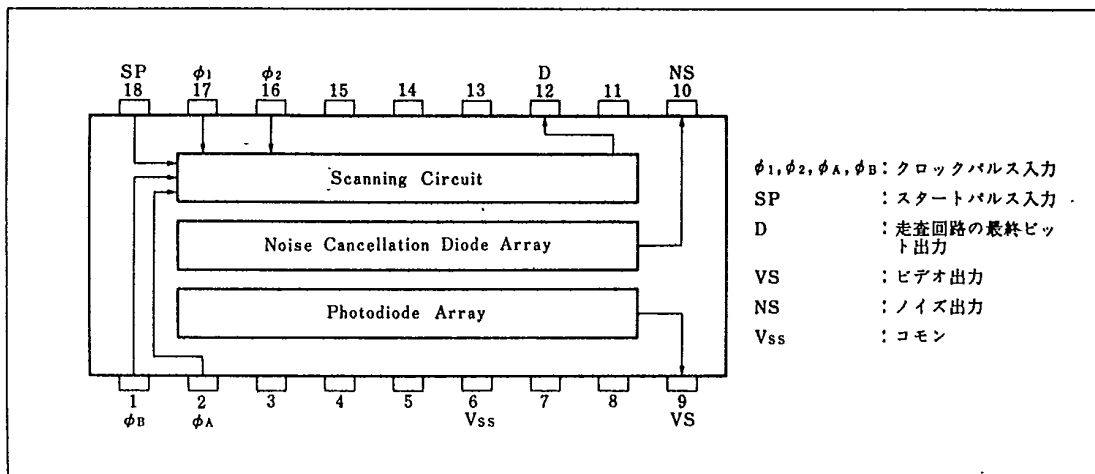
SP 18
$\phi_1$ 17
$\phi_2$ 16
15
14
13
D 12
11
NS 10

Scanning Circuit

Noise Cancellation Diode Array

Photodiode Array

1 $\phi_B$
2 $\phi_A$
3
4
5
6 Vss
7
8
9 VS

$\phi_1, \phi_2, \phi_A, \phi_B$ : クロックパルス入力
SP : スタートパルス入力
D : 走査回路の最終ビット出力
VS : ビデオ出力
NS : ノイズ出力
Vss : コモン